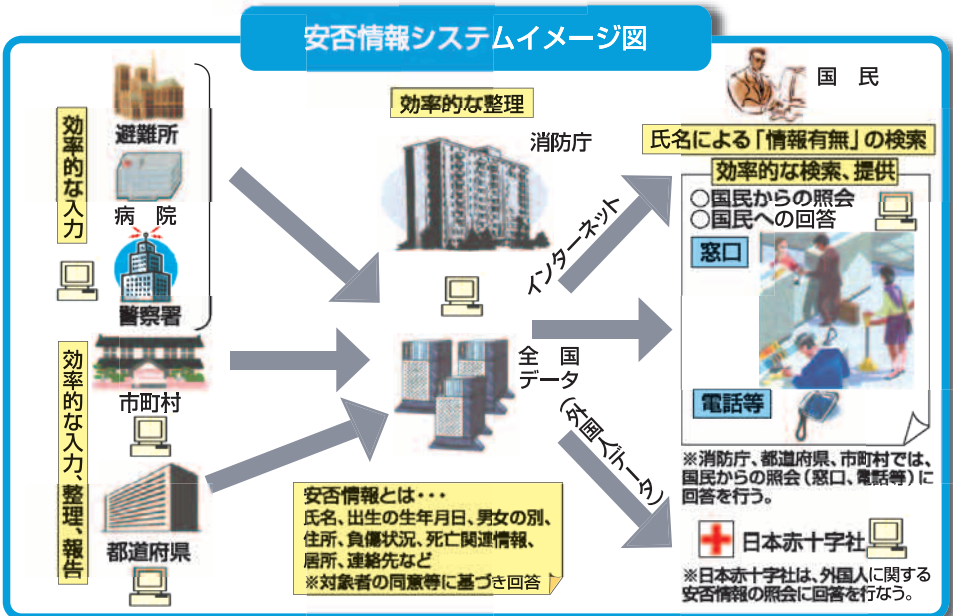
安否情報システムイメージ図

効率的な入力

避難所

病院

警察署

効率的な入力、整理、報告

市町村

都道府県

効率的な整理

消防庁

全国データ

インターネット

（外国人データ）

国民

氏名による「情報有無」の検索

効率的な検索、提供

○国民からの照会
○国民への回答

窓口

電話等

※消防庁、都道府県、市町村では、国民からの照会（窓口、電話等）に回答を行う。

日本赤十字社

※日本赤十字社は、外国人に関する安否情報の照会に回答を行なう。

安否情報とは・・・
氏名、出生の生年月日、男女の別、住所、負傷状況、死亡関連情報、居所、連絡先など
※対象者の同意等に基づき回答